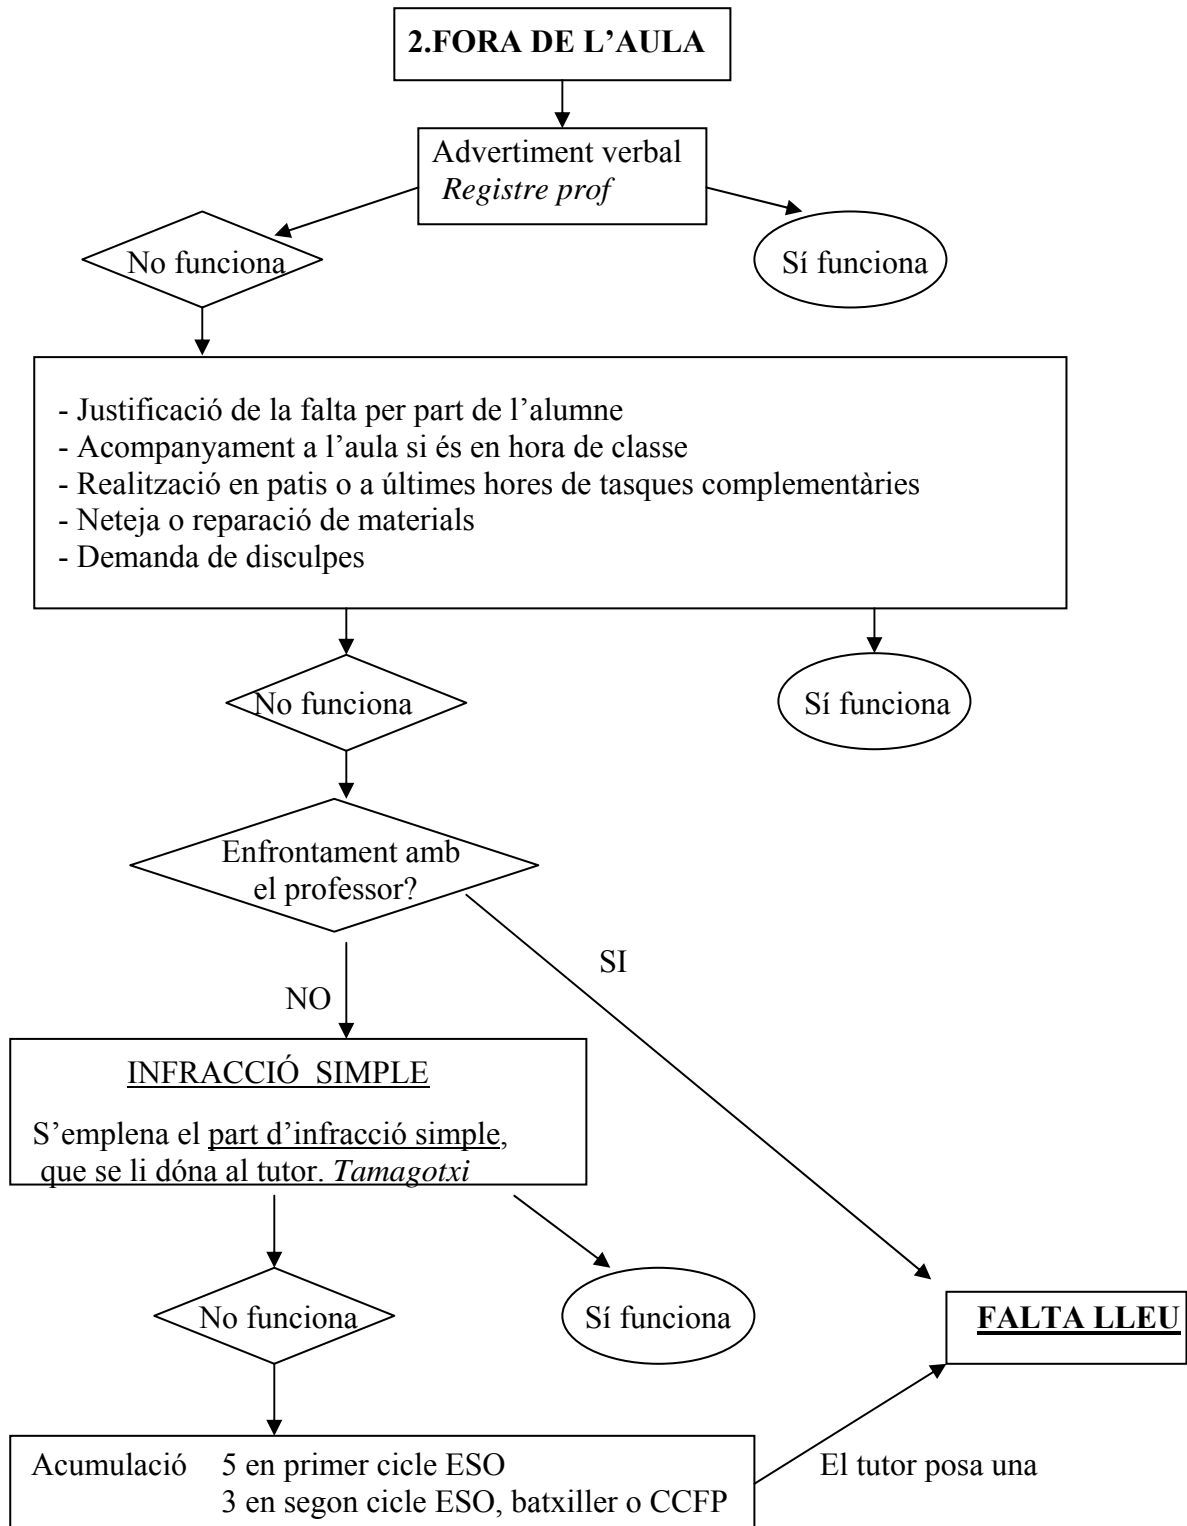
2.FORA DE L'AULA

Advertiment verbal
*Registre prof*

No funciona

Sí funciona

- Justificació de la falta per part de l'alumne
- Acompanyament a l'aula si és en hora de classe
- Realització en patis o a últimes hores de tasques complementàries
- Neteja o reparació de materials
- Demanda de disculpes

No funciona

Sí funciona

Enfrontament amb el professor?

NO

SI

INFRACCIÓ SIMPLE

S'emplena el part d'infracció simple, que se li dóna al tutor. *Tamagotxi*

No funciona

Sí funciona

FALTA LLEU

Acumulació 5 en primer cicle ESO
3 en segon cicle ESO, batxiller o CCFP

El tutor posa una